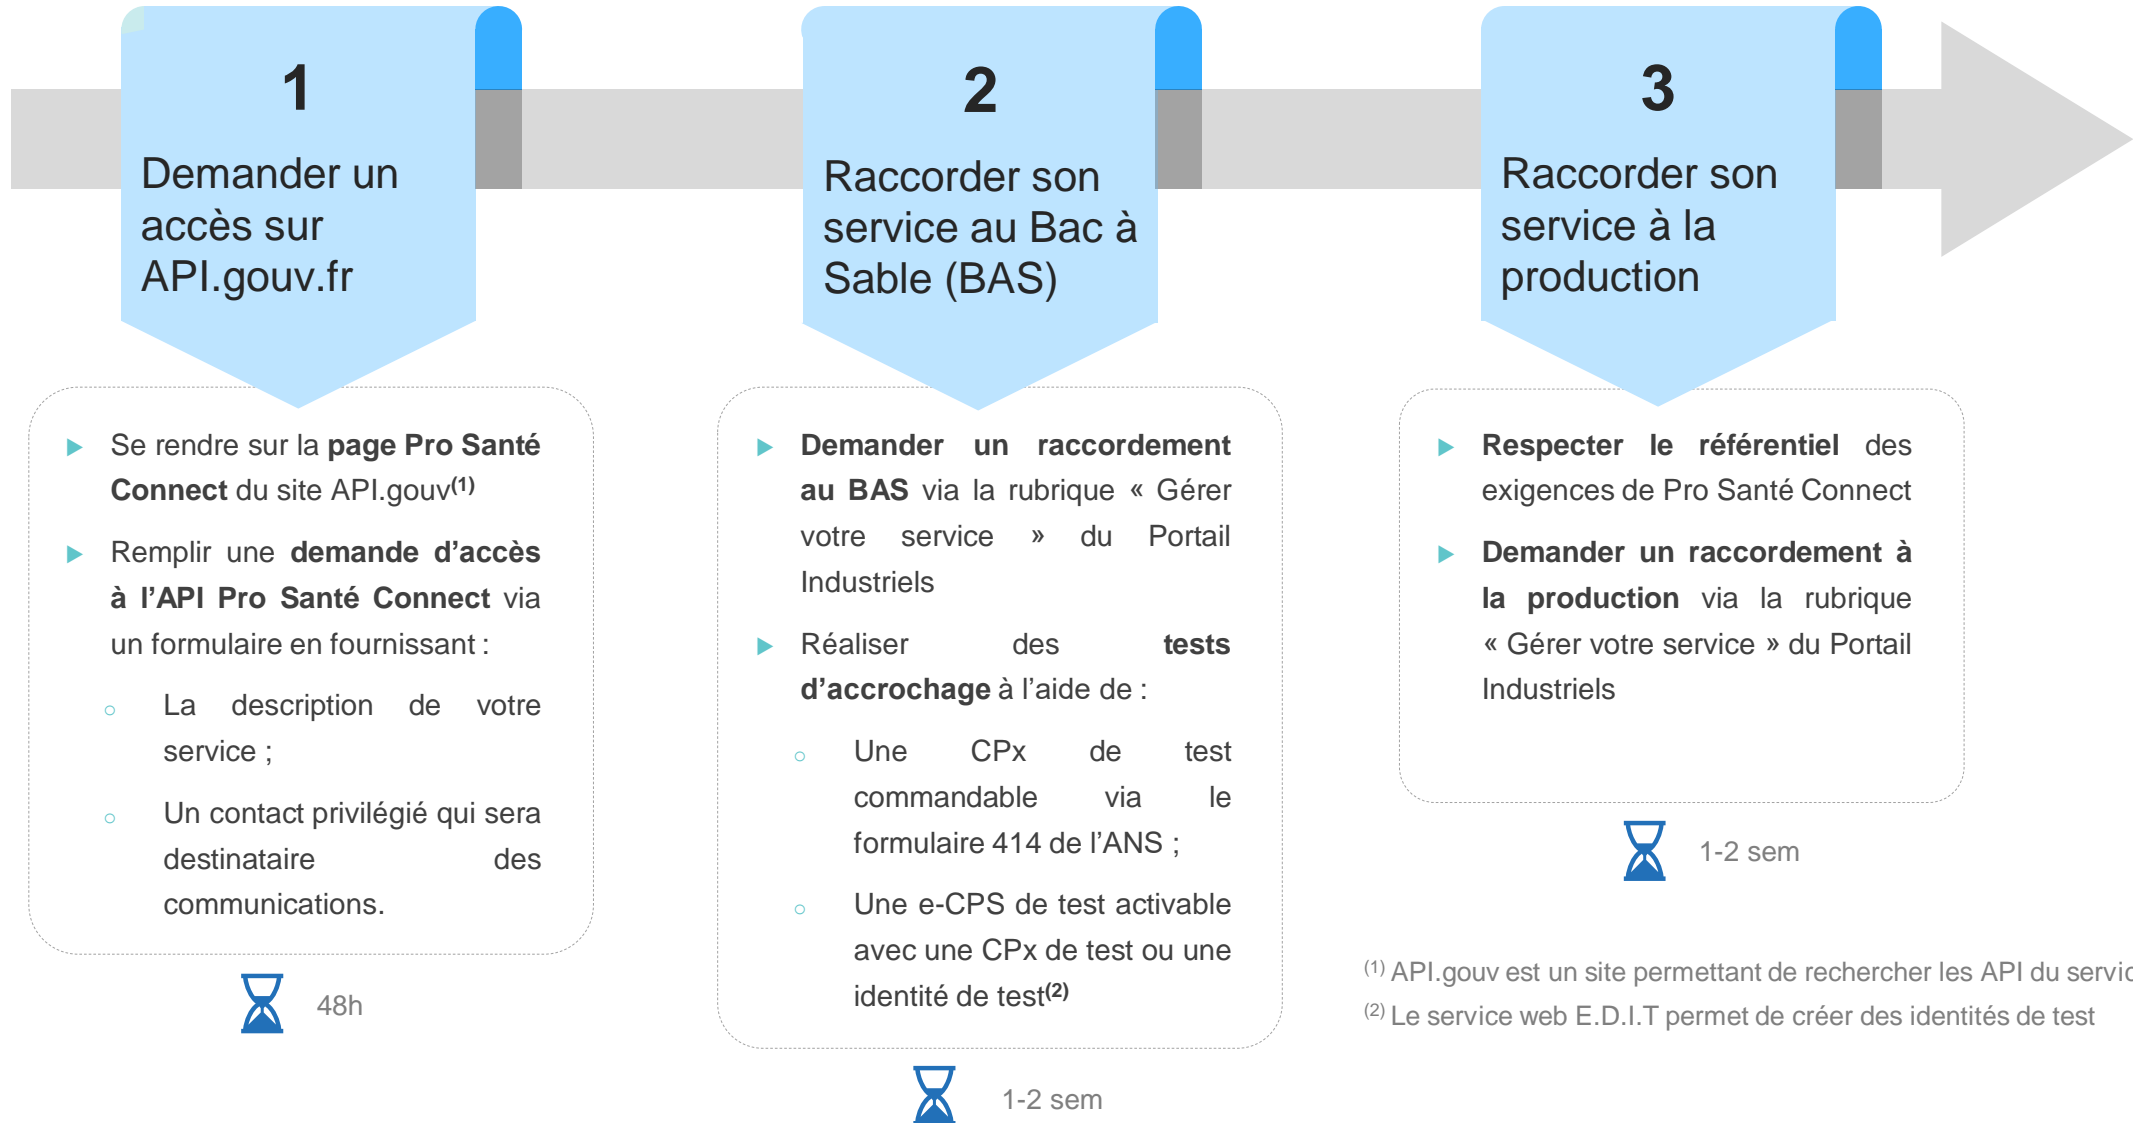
1

Demander un accès sur API.gouv.fr

Se rendre sur la **page Pro Santé Connect** du site API.gouv$^{(1)}$

Remplir une **demande d'accès à l'API Pro Santé Connect** via un formulaire en fournissant :

La description de votre service ;

Un contact privilégié qui sera destinataire des communications.

48h

2

Raccorder son service au Bac à Sable (BAS)

**Demander un raccordement au BAS** via la rubrique « Gérer votre service » du Portail Industriels

Réaliser des **tests d'accrochage** à l'aide de :

Une CPx de test commandable via le formulaire 414 de l'ANS ;

Une e-CPS de test activable avec une CPx de test ou une identité de test$^{(2)}$

1-2 sem

3

Raccorder son service à la production

**Respecter le référentiel** des exigences de Pro Santé Connect

**Demander un raccordement à la production** via la rubrique « Gérer votre service » du Portail Industriels

1-2 sem

$^{(1)}$ API.gouv est un site permettant de rechercher les API du servi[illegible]
$^{(2)}$ Le service web E.D.I.T permet de créer des identités de test